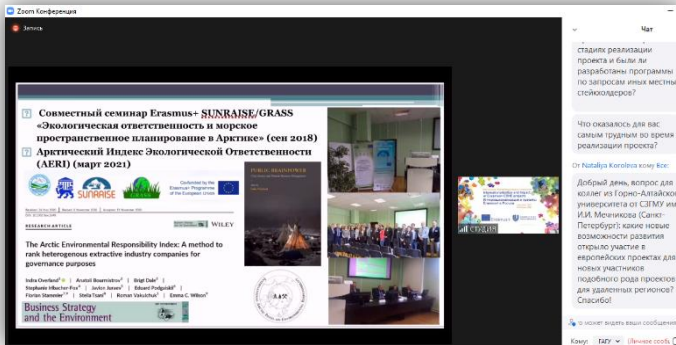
Zoom Конференция

Запись

Совместный семинар Erasmus+ SUNRAISE/GRASS «Экологическая ответственность и морское пространственное планирование в Арктике» (сен 2018)

Арктический Индекс Экологической Ответственности (AERI) (март 2021)

SUNRAISE

Co-funded by the Erasmus+ Programme of the European Union

WILEY

RESEARCH ARTICLE

The Arctic Environmental Responsibility Index: A method to rank heterogeneous extractive industry companies for governance purposes

Indra Overland | Anatoli Bourmistrov | Brigt Dale | Stephanie Irlbacher-Fox | Javlon Juraev | Eduard Podgaiskii | Florian Stammler | Stella Tsani | Roman Vakulchuk | Emma C. Wilson

Business Strategy and the Environment

INDIGENOUS POWER

СТУДИЯ

Чат

стадиях реализации проекта и были ли разработаны программы по запросам иных местны стейкхолдеров?

Что оказалось для вас самым трудным во время реализации проекта?

От Nataliya Korolova кому Все:

Добрый день, вопрос для коллег из Горно-Алтайског университета от СЗГМУ им И.И. Мечникова (Санкт-Петербург): какие новые возможности развития открыло участие в европейских проектах для новых участников подобного рода проектов для удаленных регионов? Спасибо!

Кому: ГАГУ Личное сооб

о может видеть ваши сообщени